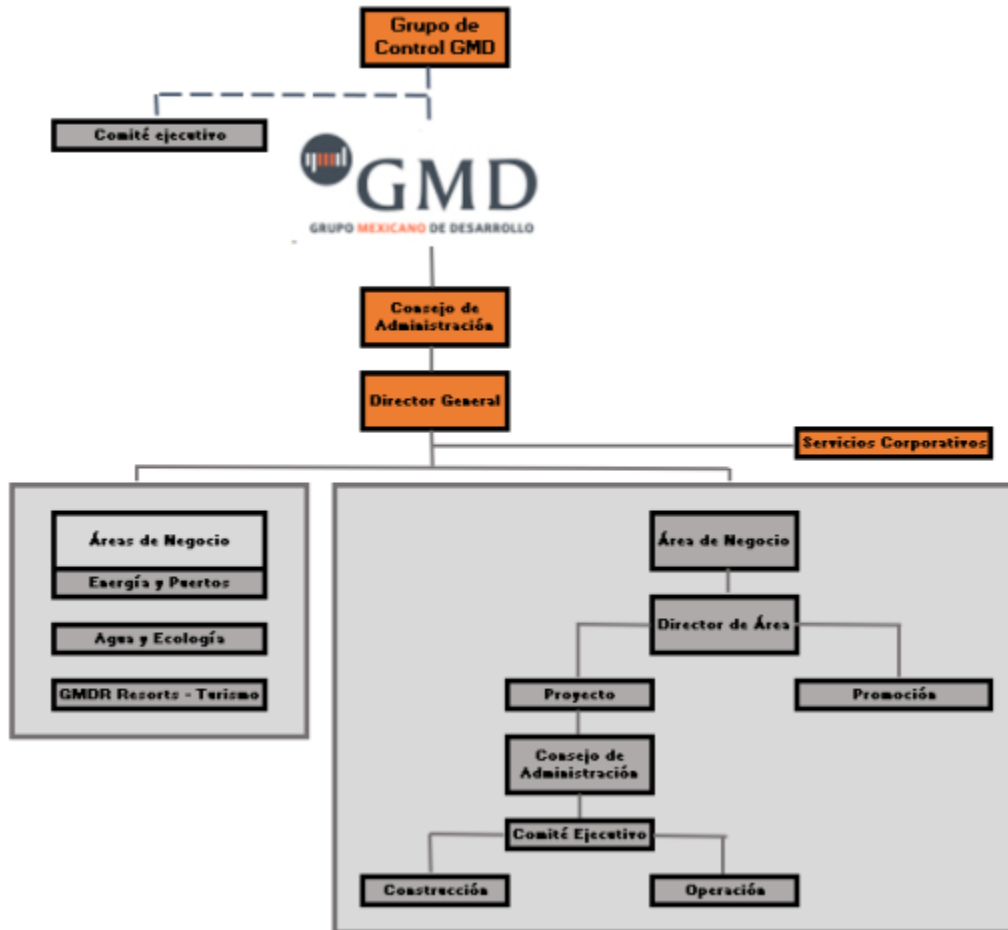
Grupo de Control GMD

Comité ejecutivo

GMD
GRUPO MEXICANO DE DESARROLLO

Consejo de Administración

Director General

Servicios Corporativos

Áreas de Negocio
Energía y Puertos
Agua y Ecología
GMDR Resorts - Turismo

Área de Negocio
Director de Área
Proyecto
Promoción
Consejo de Administración
Comité Ejecutivo
Construcción
Operación